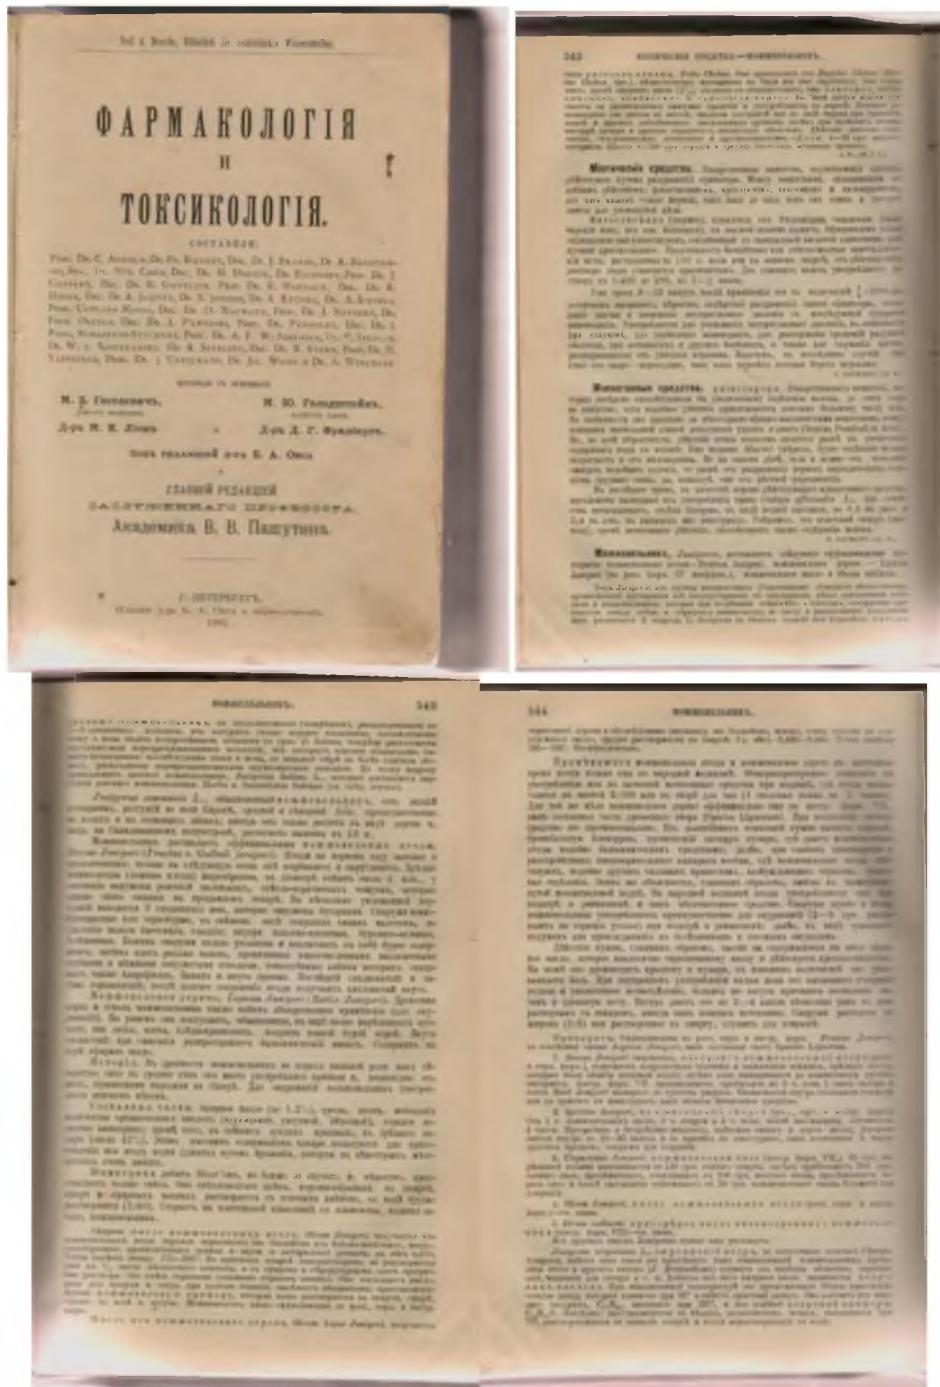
ФАРМАКОЛОГІЯ

И

ТОКСИКОЛОГІЯ.

СОСТАВИЛИ:

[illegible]

М. З. Гословичъ, М. Ю. Гольдштейнъ,

Д-ръ М. К. Лэшъ Д-ръ Д. Г. Фридбергъ.

подъ редакцией д-ра Б. А. Окса

ГЛАВНОЙ РЕДАКЦИЕЙ
ЗАСЛУЖЕННАГО ПРОФЕССОРА
Академика В. В. Пашутина.

С.-ПЕТЕРБУРГЪ.
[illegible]

342

Моющія средства. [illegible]

Можжевеловыя средства. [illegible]

Можжевельникъ. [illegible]

МОЖЖЕВЕЛЬНИКЪ. 343

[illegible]

344 МОЖЖЕВЕЛЬНИКЪ.

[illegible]